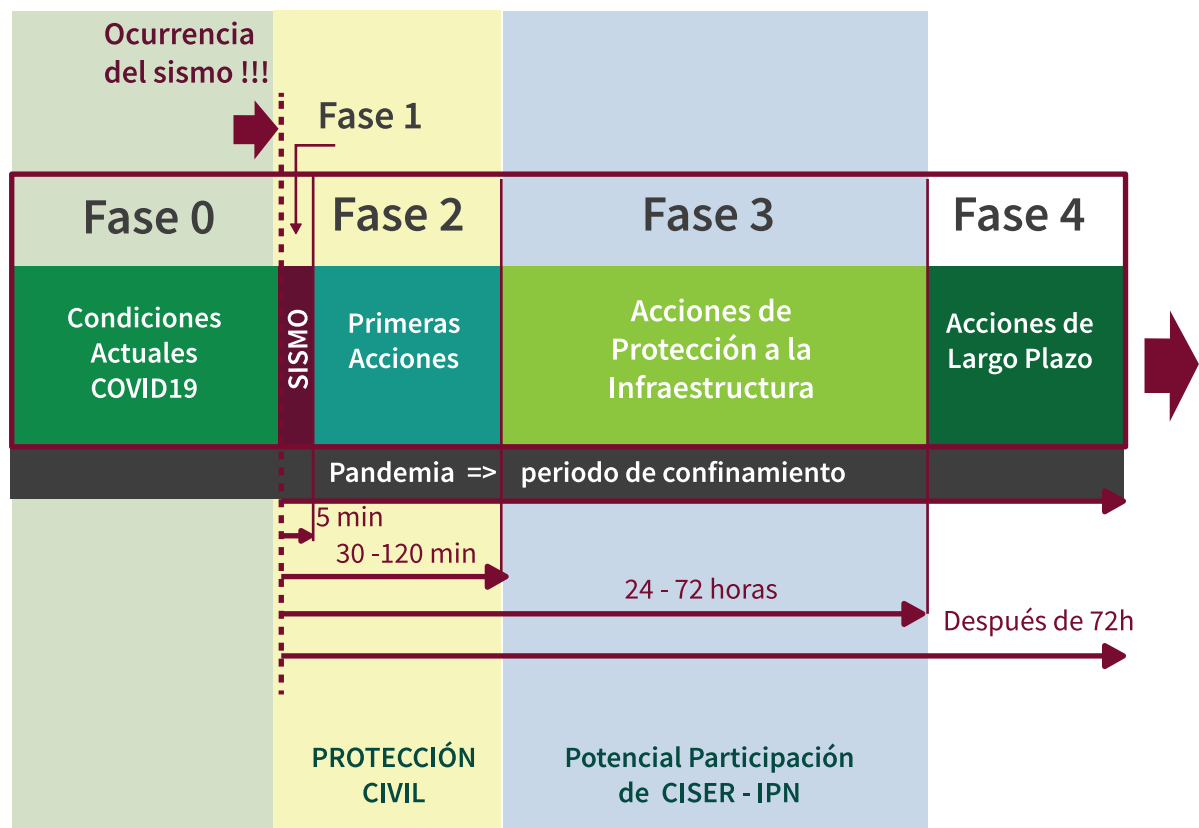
Ocurrencia del sismo !!!

Fase 1

Fase 0

Fase 2

Fase 3

Fase 4

Condiciones Actuales COVID19

SISMO

Primeras Acciones

Acciones de Protección a la Infraestructura

Acciones de Largo Plazo

Pandemia => periodo de confinamiento

5 min

30 -120 min

24 - 72 horas

Después de 72h

PROTECCIÓN CIVIL

Potencial Participación de CISER - IPN